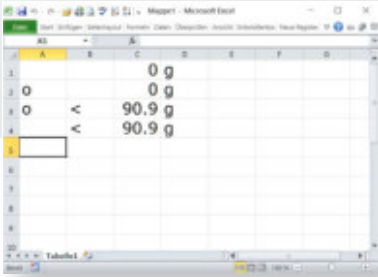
Mappe1 - Microsoft Excel

Datei Start Einfügen Seitenlayout Formeln Daten Überprüfen Ansicht Entwicklertools Neue Registerk

A5

| | A | B | C | D | E | F | G |
|---|---|---|---|---|---|---|---|
| 1 | | | 0 g | | | | |
| 2 | 0 | | 0 g | | | | |
| 3 | 0 | < | 90.9 g | | | | |
| 4 | | < | 90.9 g | | | | |
| 5 | | | | | | | |
| 6 | | | | | | | |
| 7 | | | | | | | |
| 8 | | | | | | | |
| 9 | | | | | | | |
| 10 | | | | | | | |

Tabelle1

Bereit